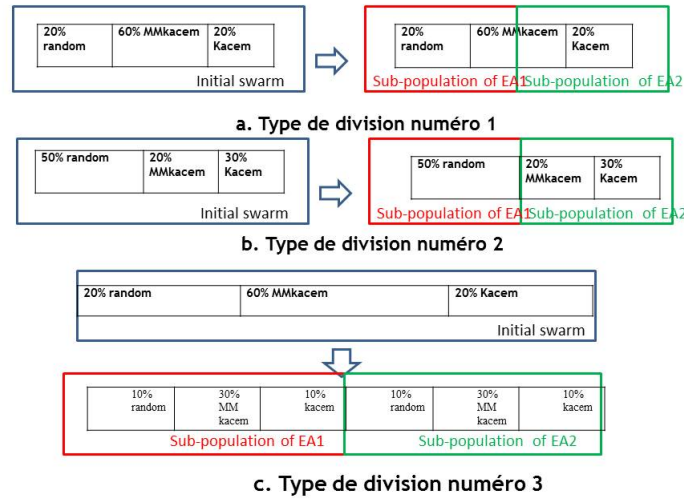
| 20% random | 60% MMkacem | 20% Kacem |
|---|---|---|

Initial swarm

| 20% random | 60% MMkacem | 20% Kacem |
|---|---|---|

Sub-population of EA1 Sub-population of EA2

a. Type de division numéro 1

| 50% random | 20% MMkacem | 30% Kacem |
|---|---|---|

Initial swarm

| 50% random | 20% MMkacem | 30% Kacem |
|---|---|---|

Sub-population of EA1 Sub-population of EA2

b. Type de division numéro 2

| 20% random | 60% MMkacem | 20% Kacem |
|---|---|---|

Initial swarm

| 10% random | 30% MM kacem | 10% kacem | 10% random | 30% MM kacem | 10% kacem |
|---|---|---|---|---|---|

Sub-population of EA1 Sub-population of EA2

c. Type de division numéro 3